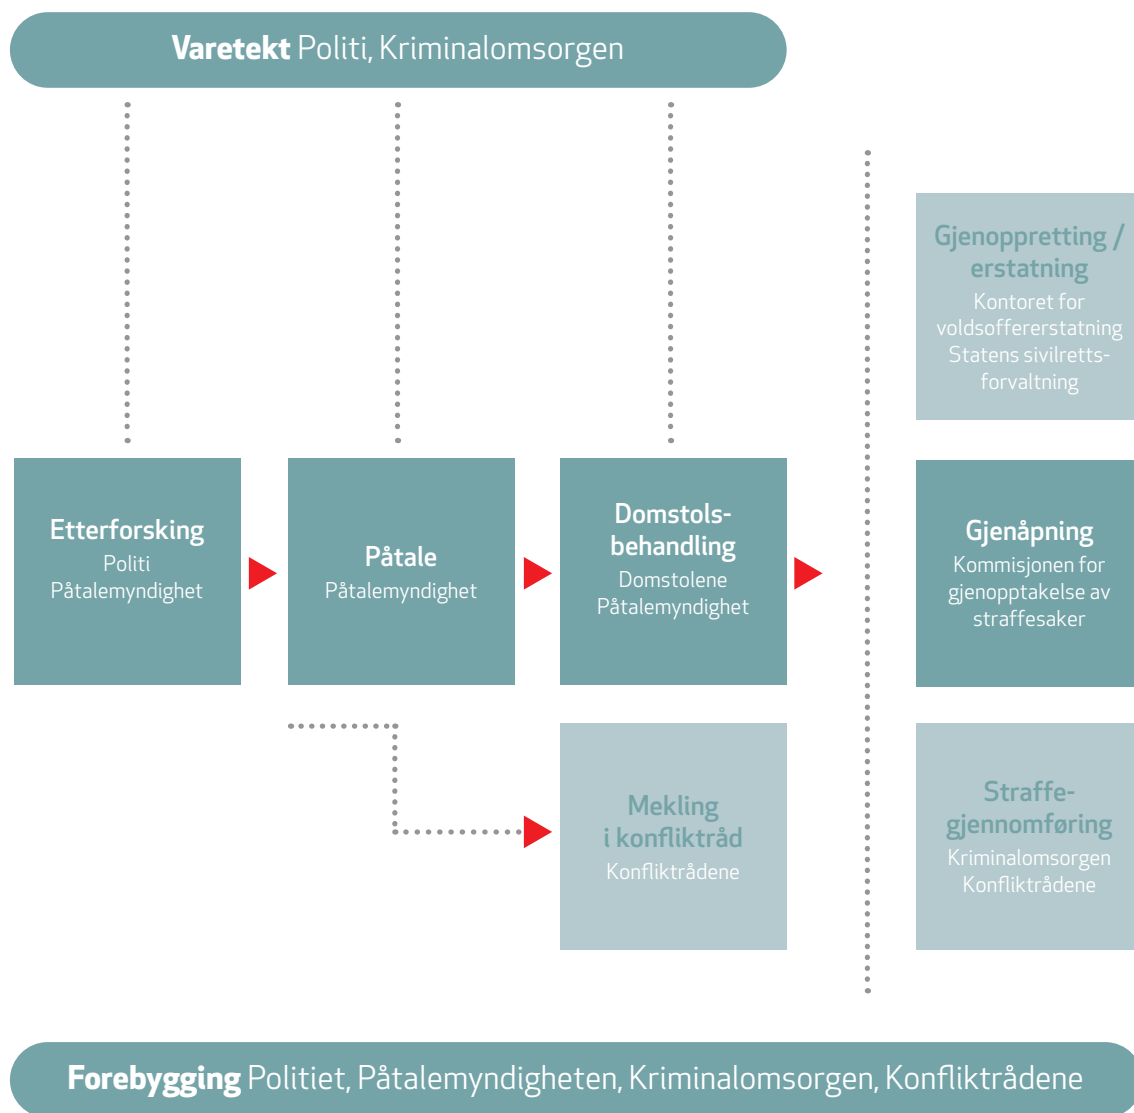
**Varetekt** Politi, Kriminalomsorgen

**Gjenoppretting / erstatning**
Kontoret for voldsoffererstatning
Statens sivilrettsforvaltning

**Etterforsking**
Politi
Påtalemyndighet

**Påtale**
Påtalemyndighet

**Domstolsbehandling**
Domstolene
Påtalemyndighet

**Gjenåpning**
Kommisjonen for gjenopptakelse av straffesaker

**Mekling i konfliktråd**
Konfliktrådene

**Straffegjennomføring**
Kriminalomsorgen
Konfliktrådene

**Forebygging** Politiet, Påtalemyndigheten, Kriminalomsorgen, Konfliktrådene